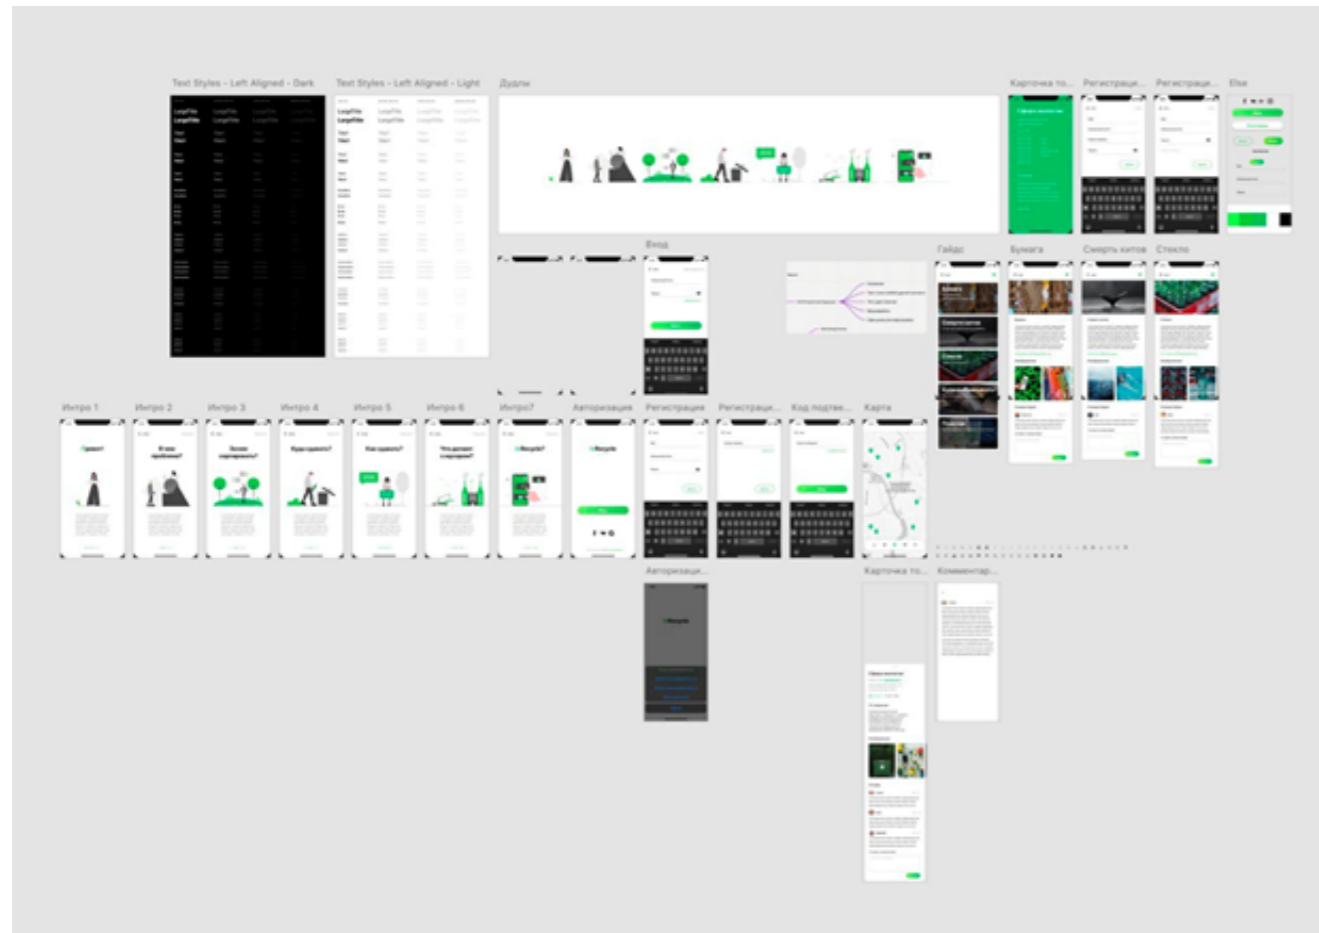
Text Styles - Left Aligned - Dark

Text Styles - Left Aligned - Light

Дудлы

Карточка то...

Регистраци...

Регистраци...

Else

Вход

Гайды

Бумага

Смерть китов

Стекло

Интро 1

Интро 2

Интро 3

Интро 4

Интро 5

Интро 6

Интро7

Авторизация

Регистрация

Регистраци...

Код подтве...

Карта

Авторизаця...

Карточка то...

Комментар...